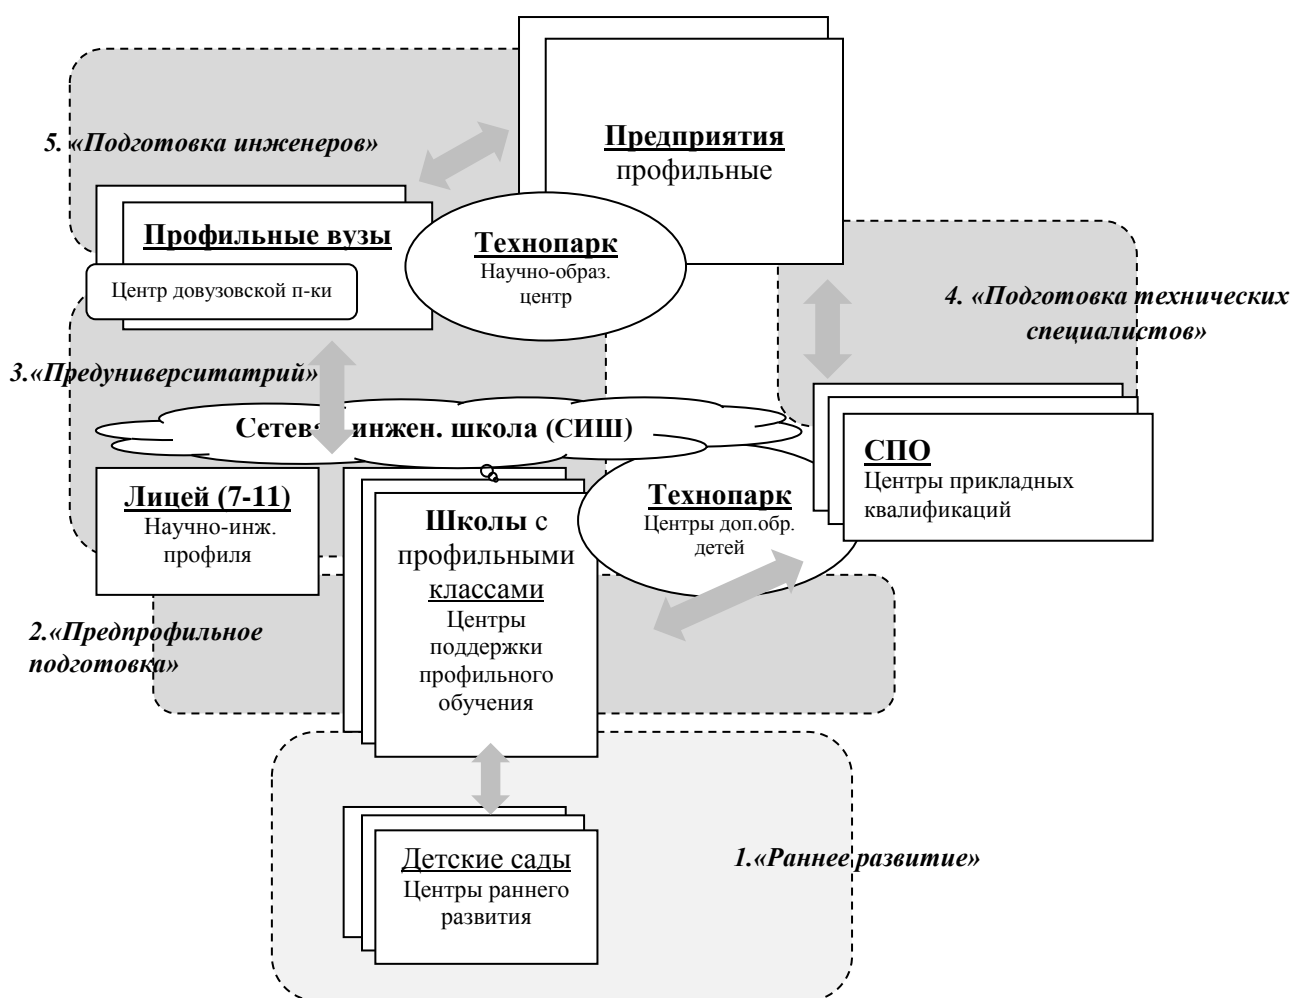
5. «Подготовка инженеров»

Предприятия
профильные

Профильные вузы

Центр довузовской п-ки

Технопарк
Научно-образ. центр

4. «Подготовка технических специалистов»

3.«Предуниверситатрий»

Сетев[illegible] инжен. школа (СИШ)

СПО
Центры прикладных квалификаций

Лицей (7-11)
Научно-инж. профиля

Школы с профильными классами
Центры поддержки профильного обучения

Технопарк
Центры доп.обр. детей

2.«Предпрофильное подготовка»

Детские сады
Центры раннего развития

1.«Раннее развитие»